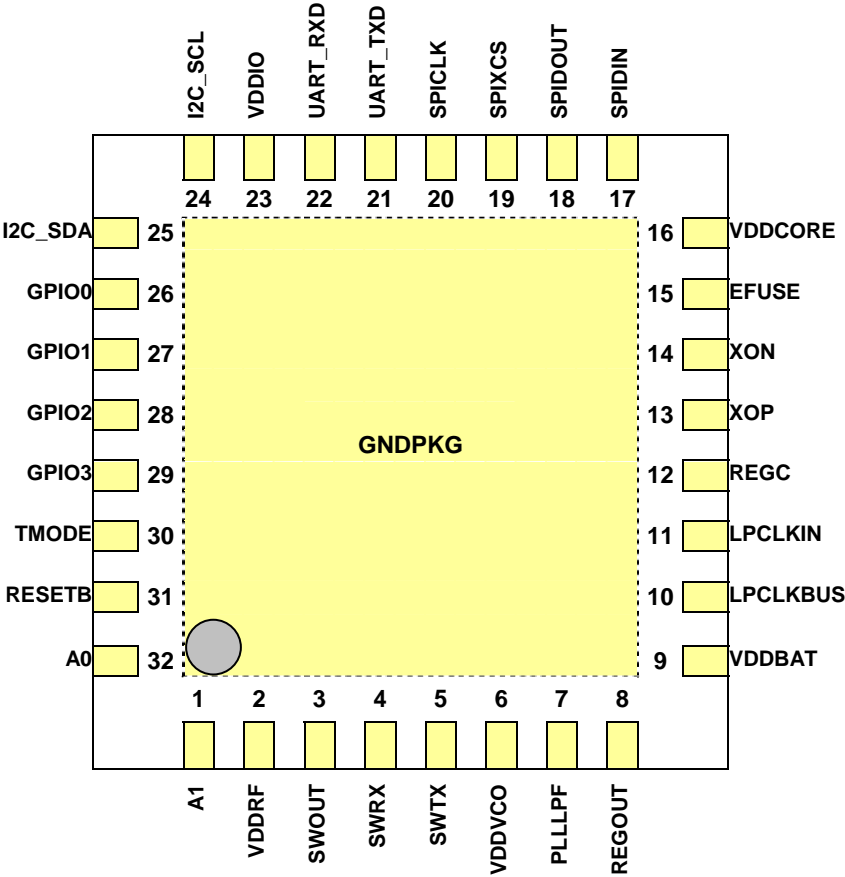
I2C_SCL VDDIO UART_RXD UART_TXD SPICLK SPIXCS SPIDOUT SPIDIN

24 23 22 21 20 19 18 17

I2C_SDA 25
GPIO0 26
GPIO1 27
GPIO2 28
GPIO3 29
TMODE 30
RESETB 31
A0 32

16 VDDCORE
15 EFUSE
14 XON
13 XOP
12 REGC
11 LPCLKIN
10 LPCLKBUS
9 VDDBAT

GNDPKG

1 2 3 4 5 6 7 8

A1 VDDRF SWOUT SWRX SWTX VDDVCO PLLLPF REGOUT